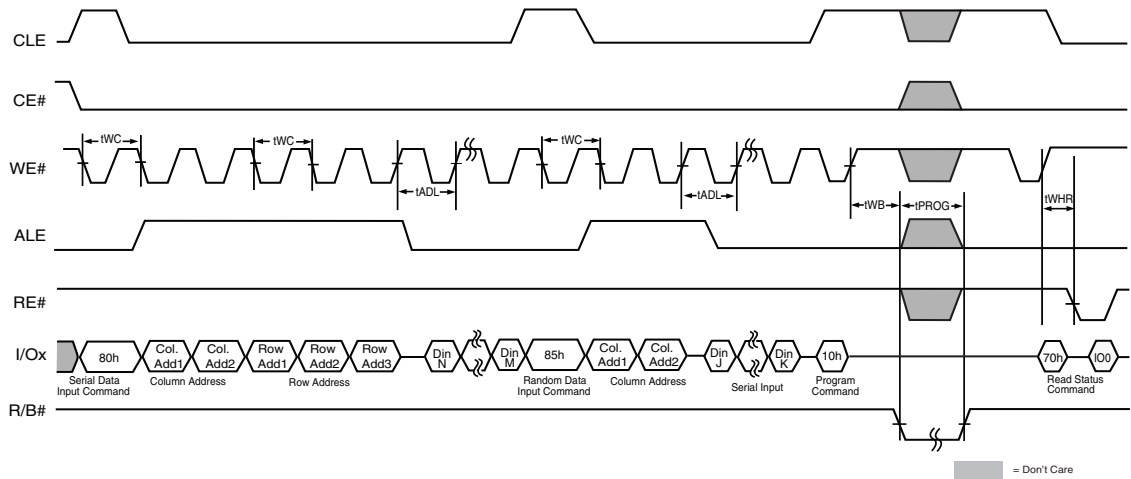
CLE

CE#

WE#

tWC

tWC

tWC

tADL

tADL

tWB

tPROG

tWHR

ALE

RE#

I/Ox

80h

Col. Add1

Col. Add2

Row Add1

Row Add2

Row Add3

Din N

Din M

85h

Col. Add1

Col. Add2

Din J

Din K

10h

70h

IO0

Serial Data Input Command

Column Address

Row Address

Random Data Input Command

Column Address

Serial Input

Program Command

Read Status Command

R/B#

= Don't Care